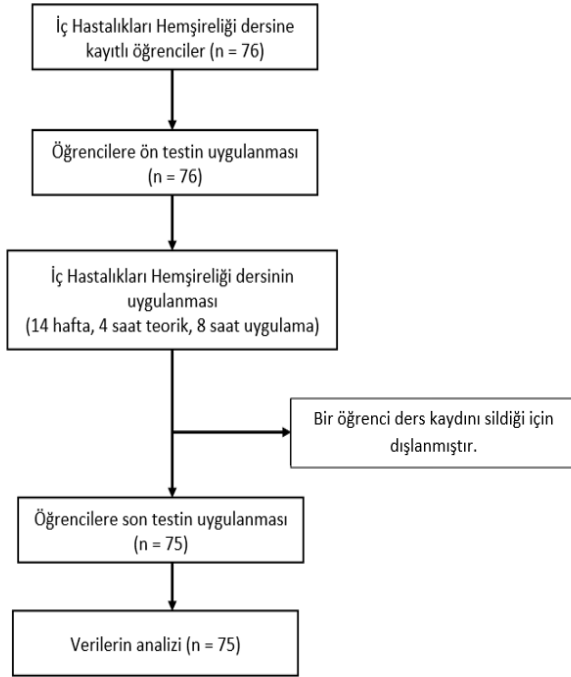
İç Hastalıkları Hemşireliği dersine kayıtlı öğrenciler (n = 76)

Öğrencilere ön testin uygulanması (n = 76)

İç Hastalıkları Hemşireliği dersinin uygulanması (14 hafta, 4 saat teorik, 8 saat uygulama)

Bir öğrenci ders kaydını sildiği için dışlanmıştır.

Öğrencilere son testin uygulanması (n = 75)

Verilerin analizi (n = 75)